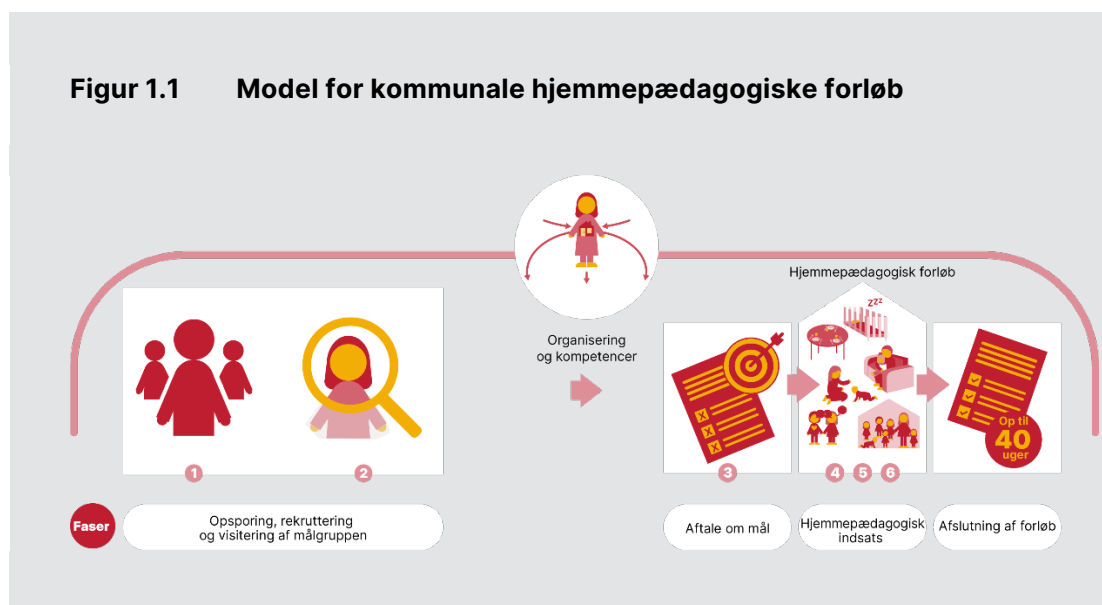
Figur 1.1 Model for kommunale hjemmepædagogiske forløb

Organisering og kompetencer

Hjemmepædagogisk forløb

zzz

Op til 40 uger

1 2 3 4 5 6

Faser

Opsporing, rekruttering og visitering af målgruppen

Aftale om mål

Hjemmepædagogisk indsats

Afslutning af forløb